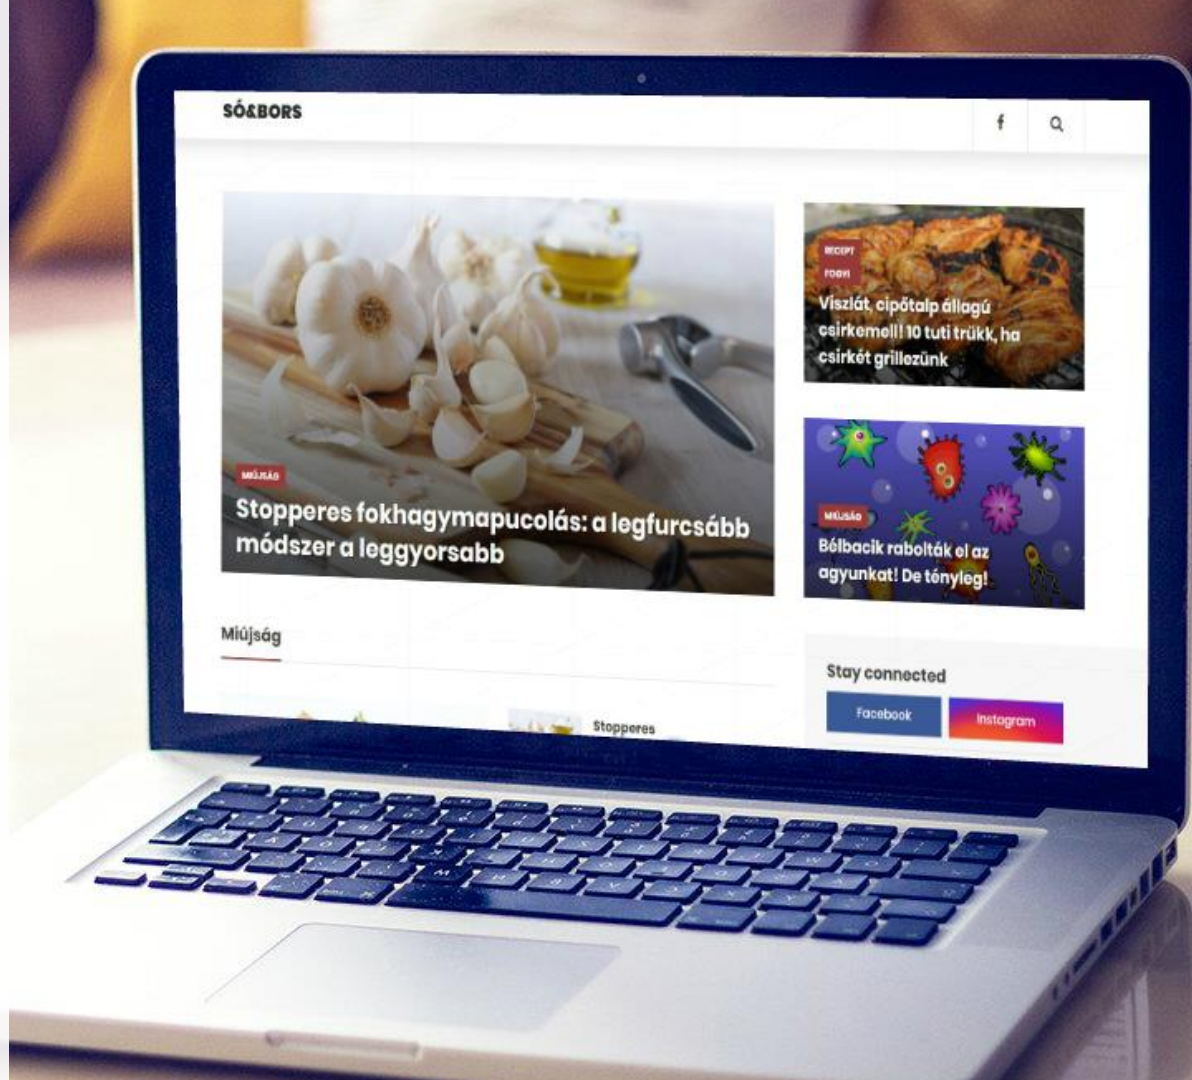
SÓ&BORS

f

MIÚJSÁG

Stopperes fokhagymapucolás: a legfurcsább módszer a leggyorsabb

RECEPT

FOODY

Viszlát, cipőtalp állagú csirkemell! 10 tuti trükk, ha csirkét grillezünk

MIÚJSÁG

Bélbacik rabolták el az agyunkat! De tényleg!

Miújság

Stopperes

Stay connected

Facebook

Instagram